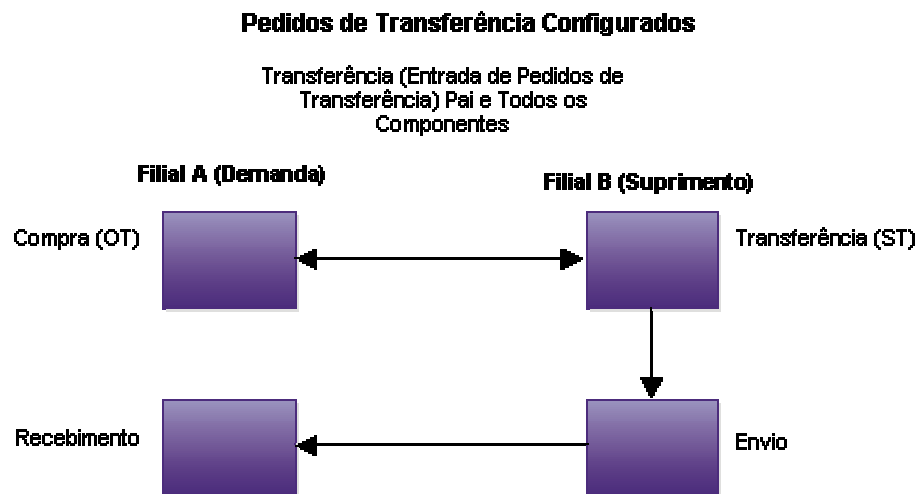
Pedidos de Transferência Configurados

Transferência (Entrada de Pedidos de Transferência) Pai e Todos os Componentes

Filial A (Demanda)

Filial B (Suprimento)

Compra (OT)

Transferência (ST)

Recebimento

Envio